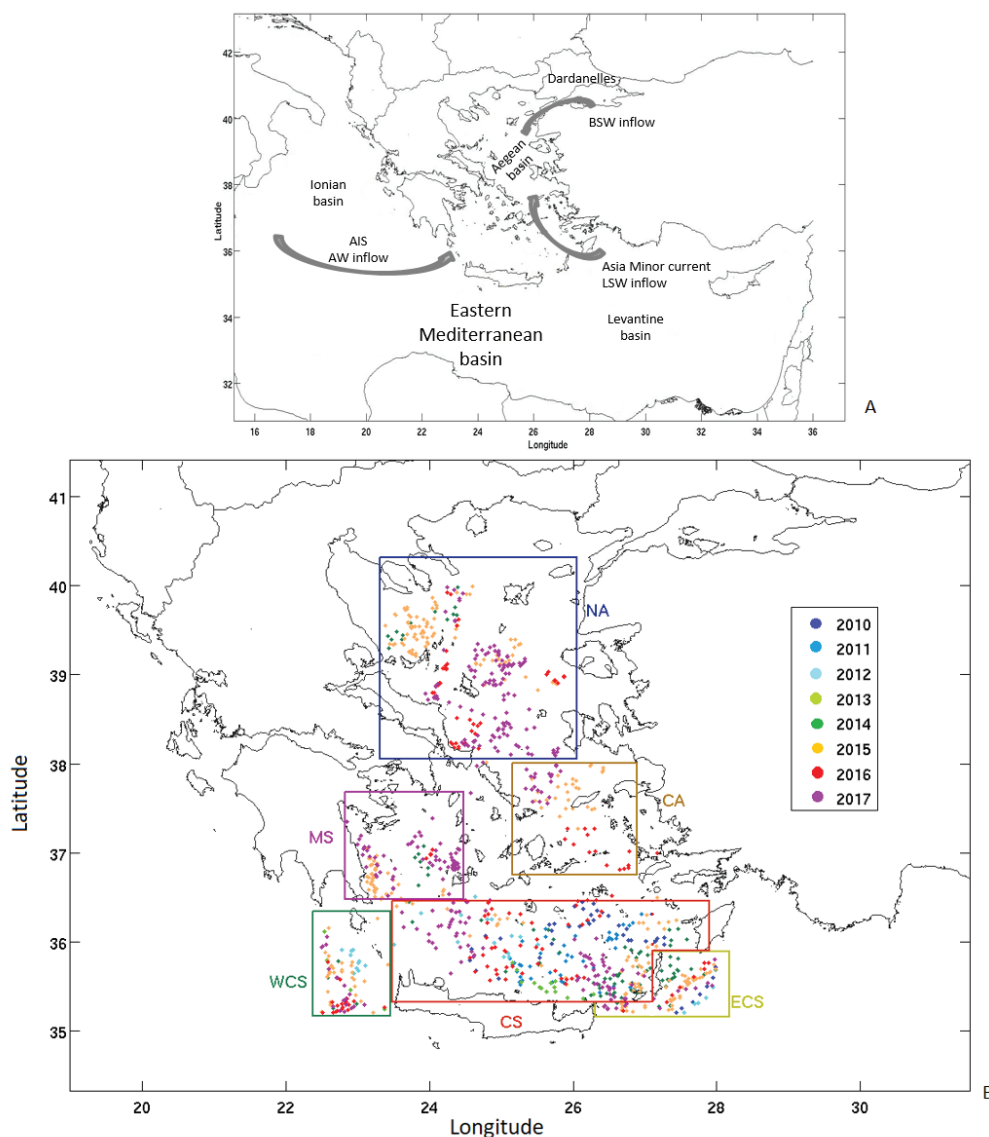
42
40
38
36
34
32
Latitude
16 18 20 22 24 26 28 30 32 34 36
Longitude
Dardanelles
BSW inflow
Aegean basin
Ionian basin
AIS
AW inflow
Asia Minor current
LSW inflow
Eastern Mediterranean basin
Levantine basin
A

41
40
39
38
37
36
35
Latitude
20 22 24 26 28 30
Longitude
NA
CA
MS
WCS
CS
ECS
2010
2011
2012
2013
2014
2015
2016
2017
B